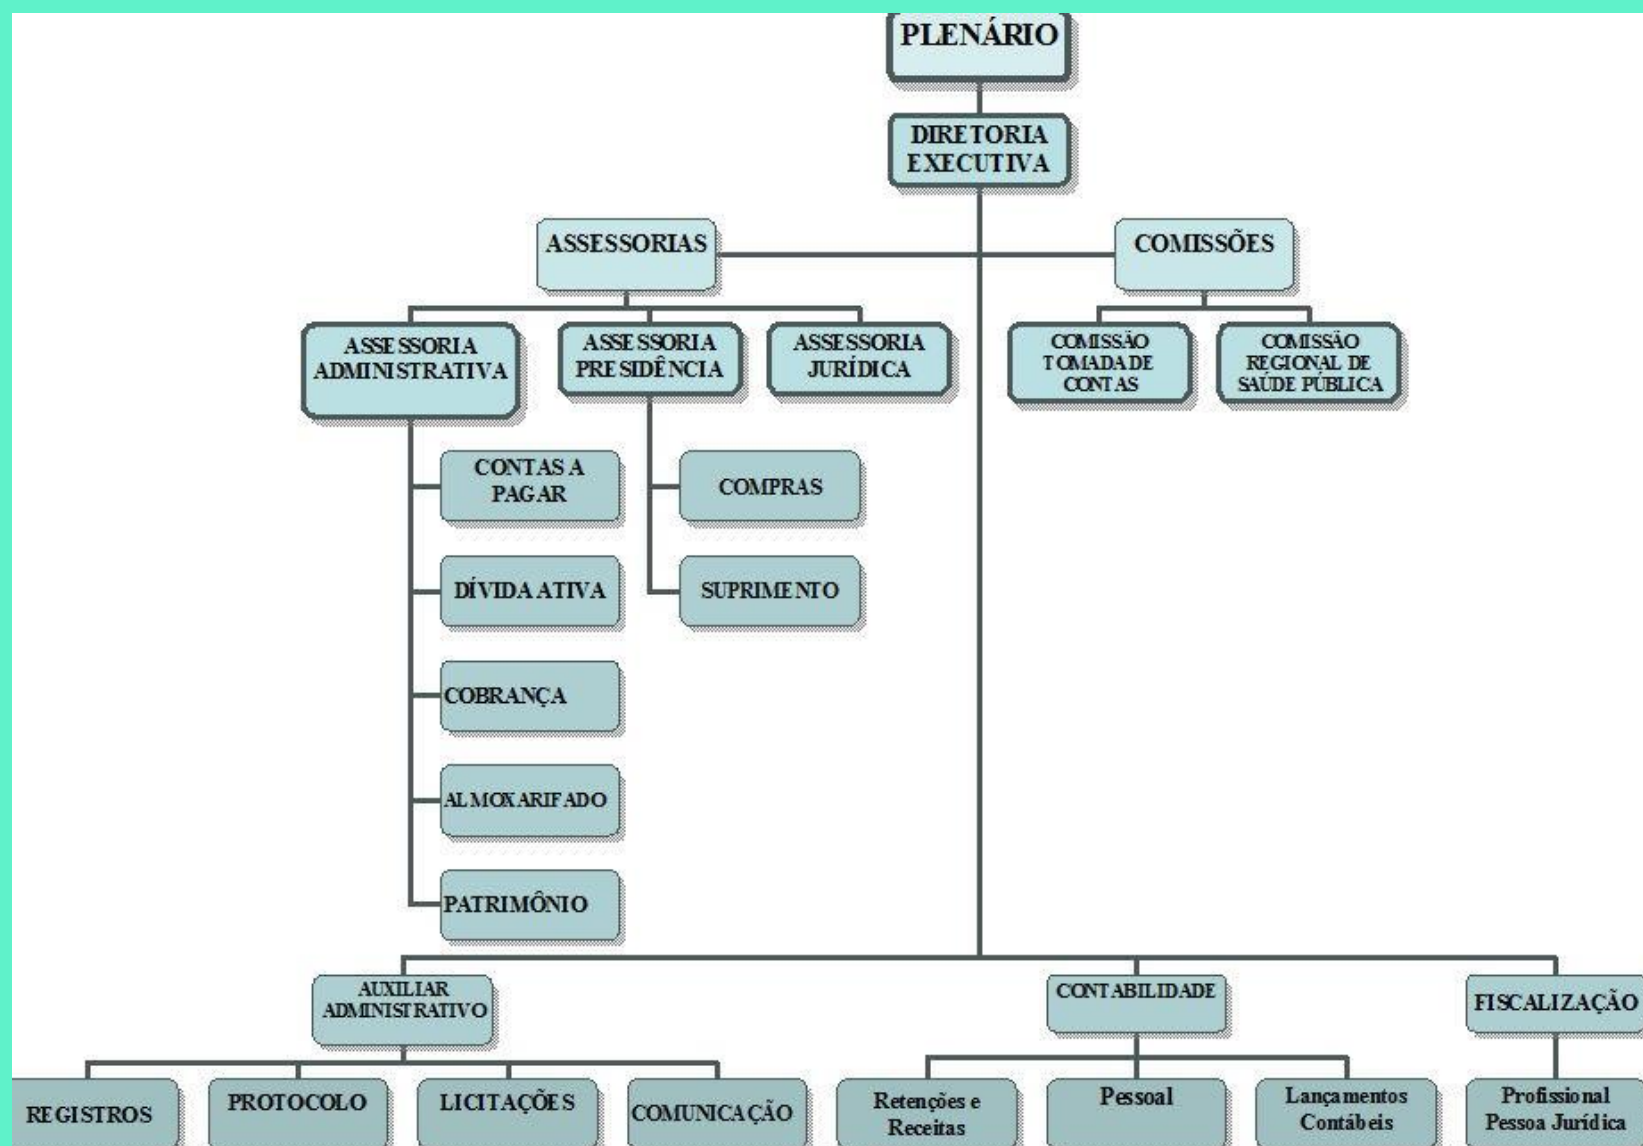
PLENÁRIO

DIRETORIA EXECUTIVA

ASSESSORIAS

COMISSÕES

ASSESSORIA ADMINISTRATIVA

ASSESSORIA PRESIDÊNCIA

ASSESSORIA JURÍDICA

COMISSÃO TOMADA DE CONTAS

COMISSÃO REGIONAL DE SAÚDE PÚBLICA

CONTAS A PAGAR

DÍVIDA ATIVA

COBRANÇA

ALMOXARIFADO

PATRIMÔNIO

COMPRAS

SUPRIMENTO

AUXILIAR ADMINISTRATIVO

CONTABILIDADE

FISCALIZAÇÃO

REGISTROS

PROTOCOLO

LICITAÇÕES

COMUNICAÇÃO

Retenções e Receitas

Pessoal

Lançamentos Contábeis

Profissional Pessoa Jurídica